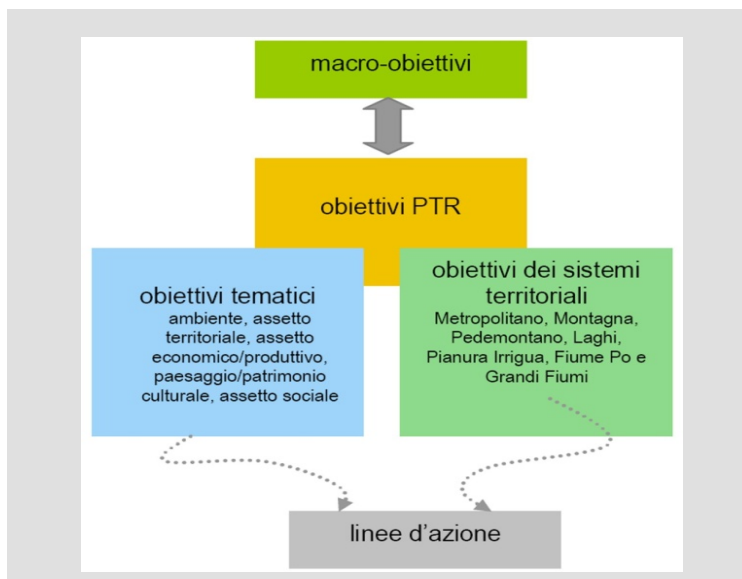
macro-obiettivi

obiettivi PTR

obiettivi tematici
ambiente, assetto territoriale, assetto economico/produttivo, paesaggio/patrimonio culturale, assetto sociale

obiettivi dei sistemi territoriali
Metropolitano, Montagna, Pedemontano, Laghi, Pianura Irrigua, Fiume Po e Grandi Fiumi

linee d'azione